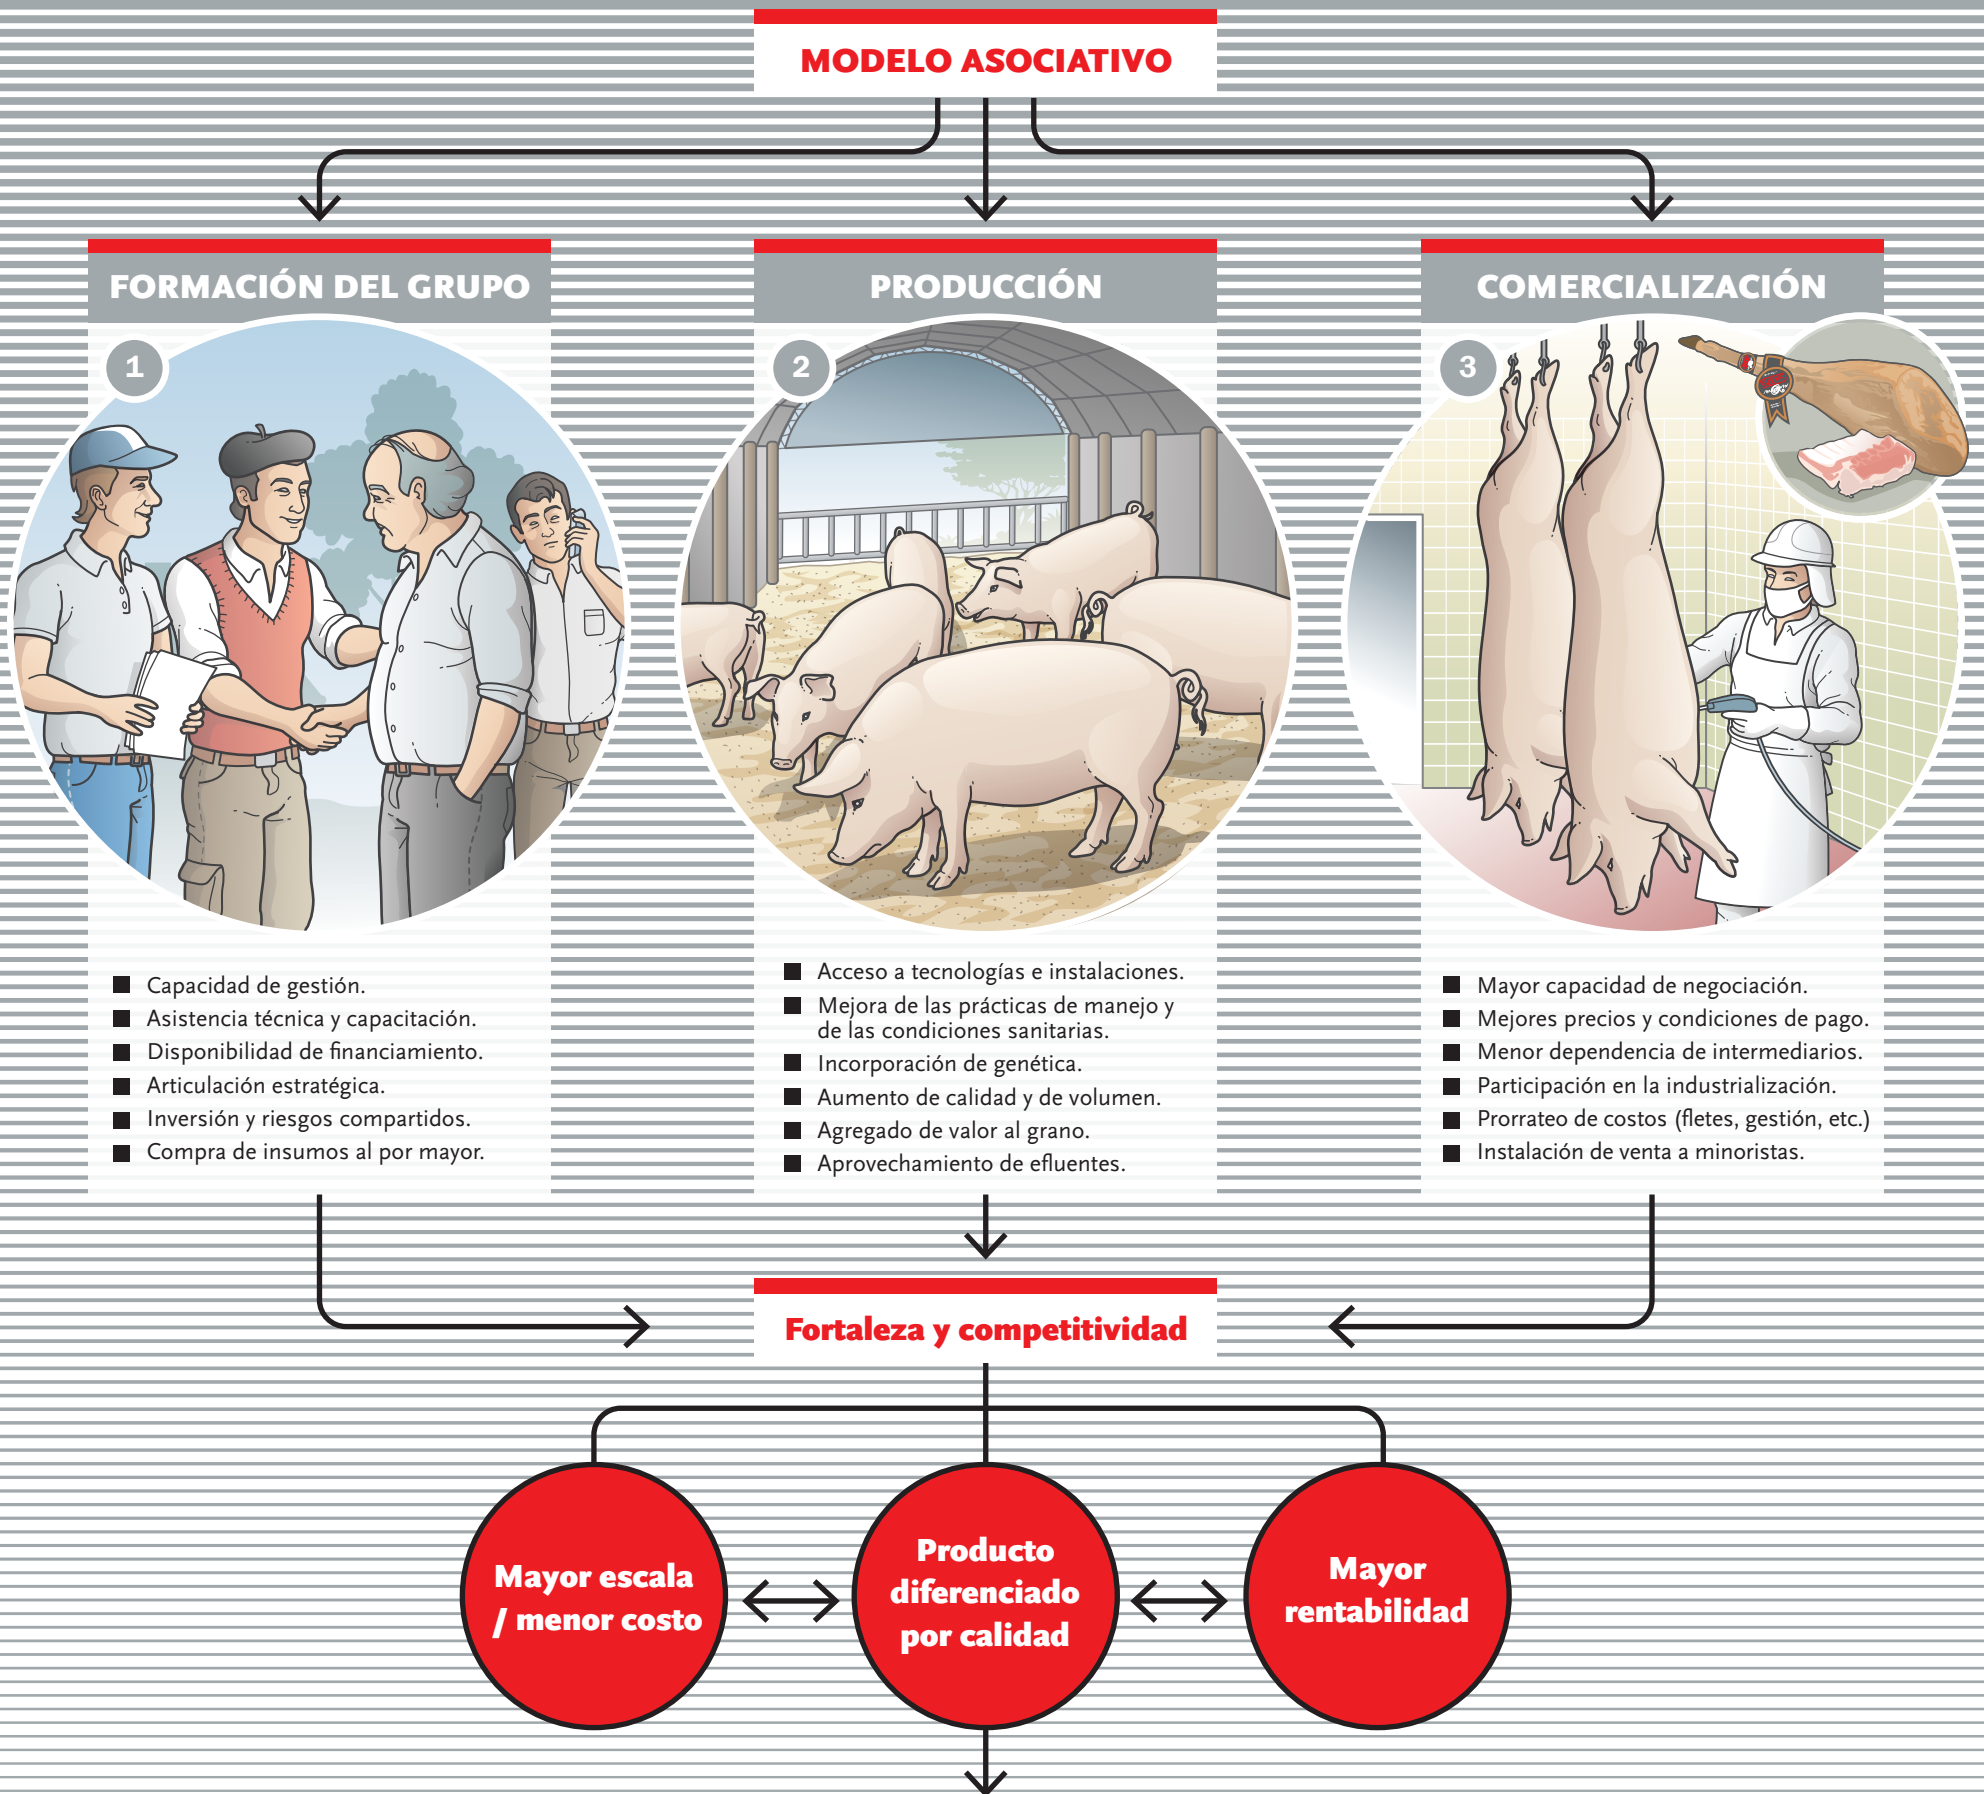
MODELO ASOCIATIVO

FORMACIÓN DEL GRUPO

1

Capacidad de gestión.
Asistencia técnica y capacitación.
Disponibilidad de financiamiento.
Articulación estratégica.
Inversión y riesgos compartidos.
Compra de insumos al por mayor.

PRODUCCIÓN

2

Acceso a tecnologías e instalaciones.
Mejora de las prácticas de manejo y de las condiciones sanitarias.
Incorporación de genética.
Aumento de calidad y de volumen.
Agregado de valor al grano.
Aprovechamiento de efluentes.

COMERCIALIZACIÓN

3

Mayor capacidad de negociación.
Mejores precios y condiciones de pago.
Menor dependencia de intermediarios.
Participación en la industrialización.
Prorrateo de costos (fletes, gestión, etc.)
Instalación de venta a minoristas.

Fortaleza y competitividad

Mayor escala / menor costo

Producto diferenciado por calidad

Mayor rentabilidad